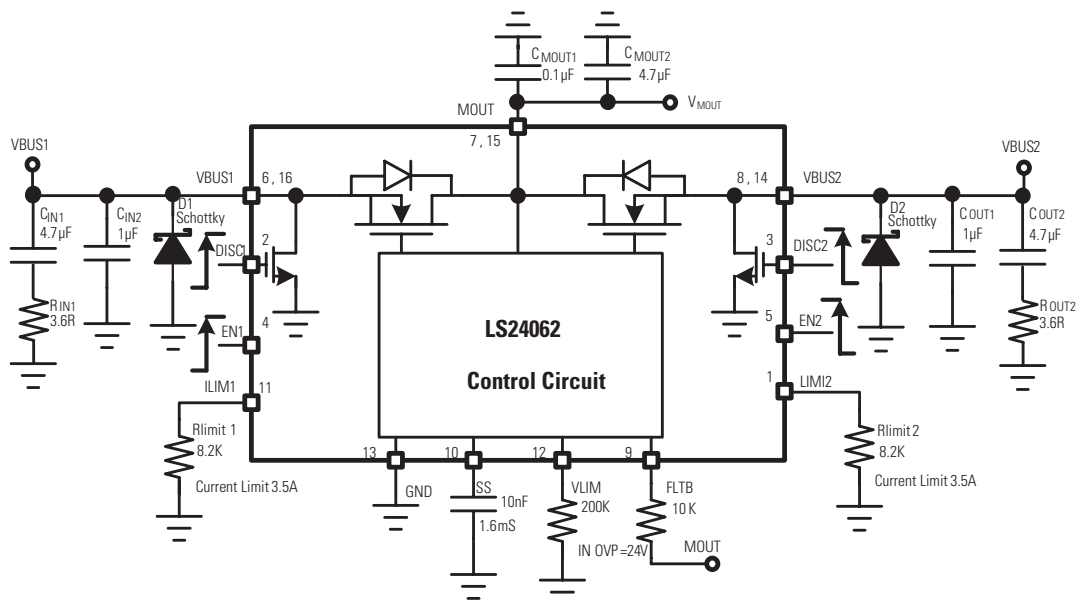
$C_{MOUT1}$
0.1μF
$C_{MOUT2}$
4.7μF
MOUT
$V_{MOUT}$
7 , 15
VBUS1
VBUS2
VBUS1
6, 16
8 , 14
VBUS2
$C_{IN1}$
4.7μF
$C_{IN2}$
1μF
D1
Schottky
D2
Schottky
$C_{OUT1}$
1μF
$C_{OUT2}$
4.7μF
2
DISC1
3
DISC2
$R_{IN1}$
3.6R
$R_{OUT2}$
3.6R
4
EN1
5
EN2
LS24062
Control Circuit
ILIM1
11
1
LIMI2
Rlimit 1
8.2K
Current Limit 3.5A
Rlimit 2
8.2K
Current Limit 3.5A
13
10
12
9
GND
SS
10nF
1.6mS
VLIM
200K
FLTB
10 K
IN OVP =24V
MOUT